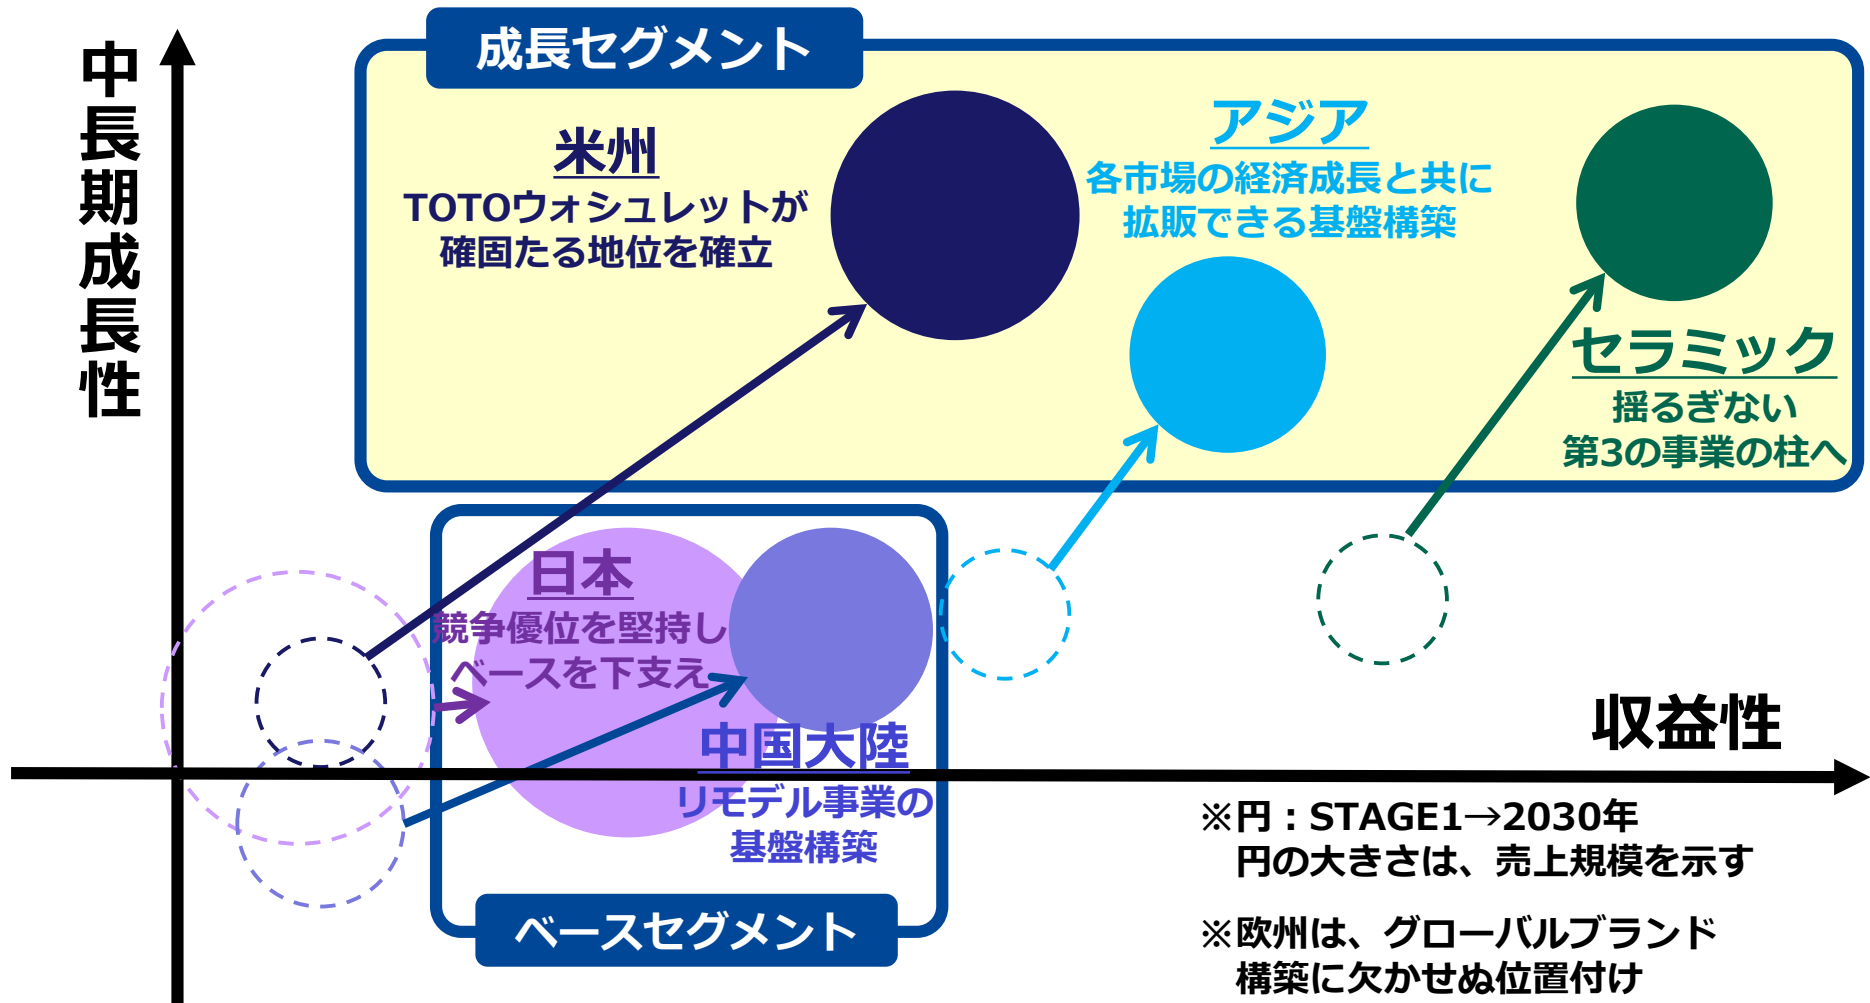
中長期成長性

成長セグメント

米州
TOTOウォシュレットが確固たる地位を確立

アジア
各市場の経済成長と共に拡販できる基盤構築

セラミック
揺るぎない
第3の事業の柱へ

日本
競争優位を堅持しベースを下支え

中国大陸
リモデル事業の基盤構築

ベースセグメント

収益性

※円：STAGE1→2030年
円の大きさは、売上規模を示す

※欧州は、グローバルブランド構築に欠かせぬ位置付け